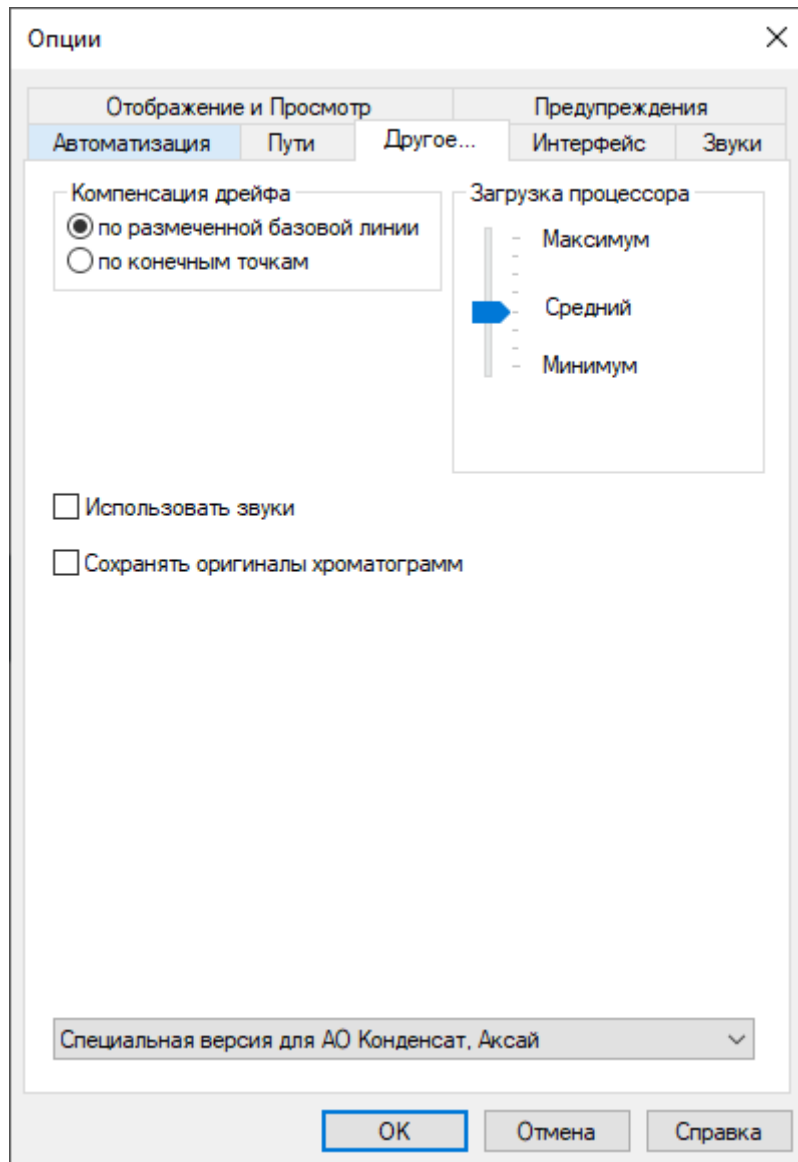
Опции

Отображение и Просмотр
Предупреждения
Автоматизация
Пути
Другое...
Интерфейс
Звуки

Компенсация дрейфа
по размеченной базовой линии
по конечным точкам

Загрузка процессора
Максимум
Средний
Минимум

Использовать звуки

Сохранять оригиналы хроматограмм

Специальная версия для АО Конденсат, Аксай

OK
Отмена
Справка